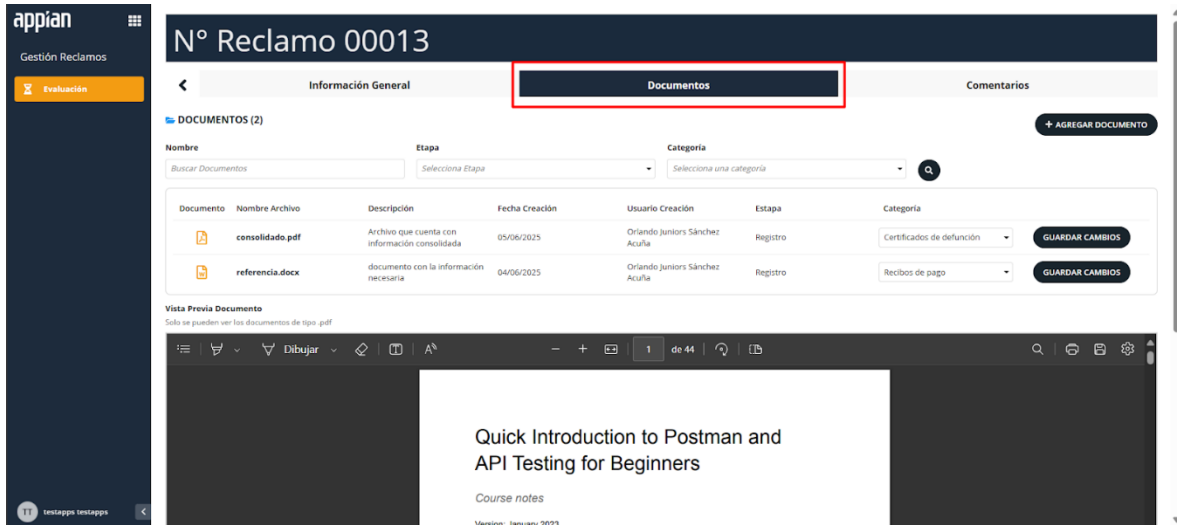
appian

Gestión Reclamos

Evaluación

N° Reclamo 00013

Información General | Documentos | Comentarios

DOCUMENTOS (2)

+ AGREGAR DOCUMENTO

Nombre
Buscar Documentos

Etapa
Selecciona Etapa

Categoría
Selecciona una categoría

| Documento | Nombre Archivo | Descripción | Fecha Creación | Usuario Creación | Estapa | Categoría | |
|---|---|---|---|---|---|---|---|
| | consolidado.pdf | Archivo que cuenta con información consolidada | 05/06/2025 | Orlando Juniors Sánchez Acuña | Registro | Certificados de defunción | GUARDAR CAMBIOS |
| | referencia.docx | documento con la información necesaria | 04/06/2025 | Orlando Juniors Sánchez Acuña | Registro | Recibos de pago | GUARDAR CAMBIOS |

Vista Previa Documento
Solo se pueden ver los documentos de tipo .pdf

Dibujar | 1 | de 44

Quick Introduction to Postman and API Testing for Beginners

Course notes

Version: January 2022

TT testapps testapps